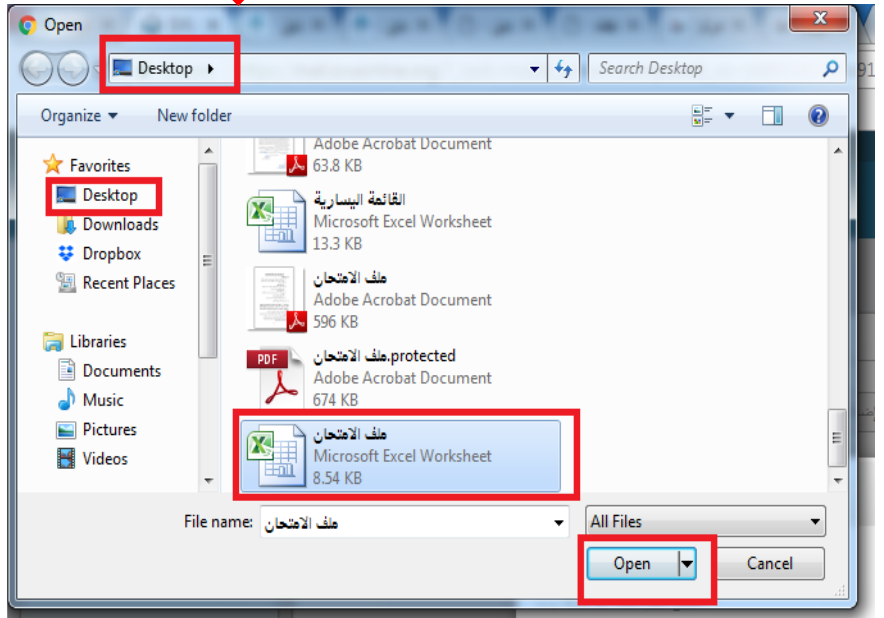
Open

Desktop ▸

Search Desktop

Organize ▾ New folder

Favorites
Desktop
Downloads
Dropbox
Recent Places

Libraries
Documents
Music
Pictures
Videos

Adobe Acrobat Document
63.8 KB

القائمة اليسارية
Microsoft Excel Worksheet
13.3 KB

ملف الامتحان
Adobe Acrobat Document
596 KB

PDF
ملف الامتحان.protected
Adobe Acrobat Document
674 KB

ملف الامتحان
Microsoft Excel Worksheet
8.54 KB

File name: ملف الامتحان

All Files

Open

Cancel